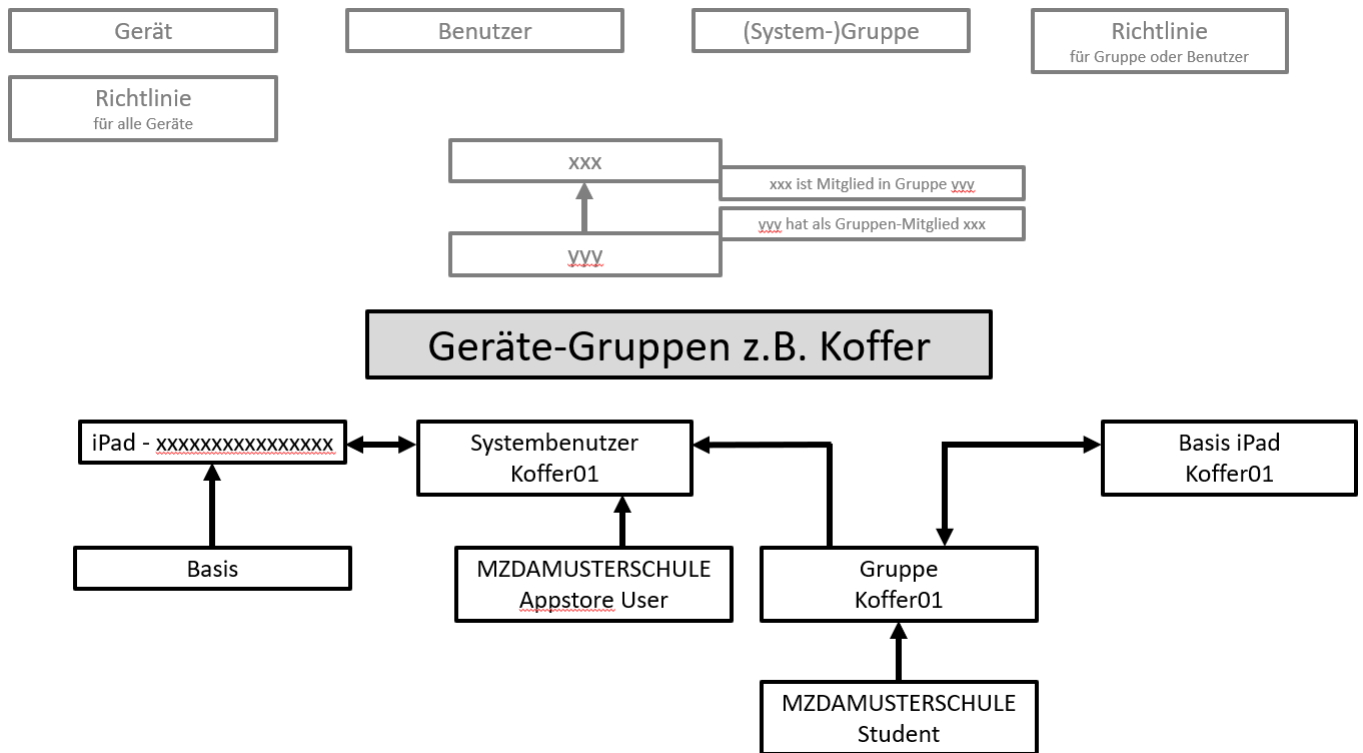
Gerät

Benutzer

(System-)Gruppe

Richtlinie
für Gruppe oder Benutzer

Richtlinie
für alle Geräte

xxx

xxx ist Mitglied in Gruppe yyy

yyy hat als Gruppen-Mitglied xxx

yyy

Geräte-Gruppen z.B. Koffer

iPad - xxxxxxxxxxxxxxx

Systembenutzer
Koffer01

Basis iPad
Koffer01

Basis

MZDAMUSTERSCHULE
Appstore User

Gruppe
Koffer01

MZDAMUSTERSCHULE
Student